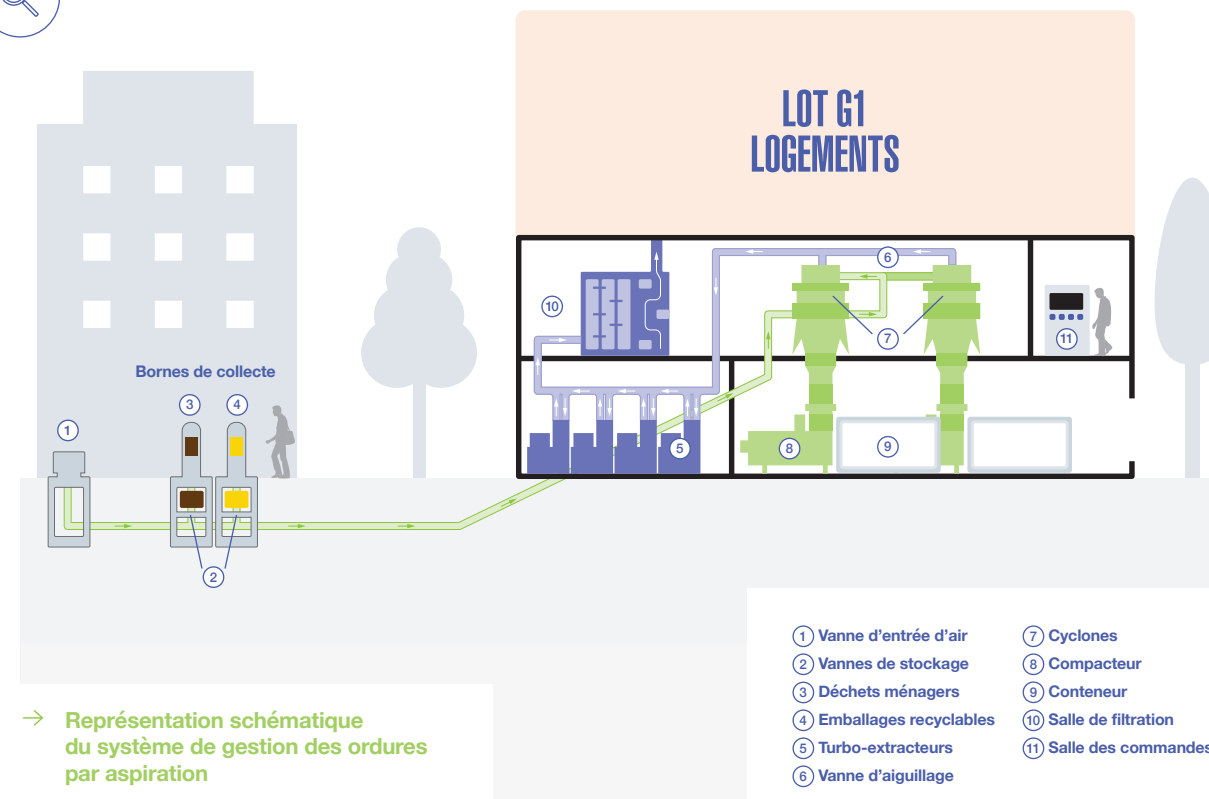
LOT G1
LOGEMENTS

6

10

7

7

11

Bornes de collecte

3 4

1

5

8

9

2

1 Vanne d'entrée d'air
2 Vannes de stockage
3 Déchets ménagers
4 Emballages recyclables
5 Turbo-extracteurs
6 Vanne d'aiguillage

7 Cyclones
8 Compacteur
9 Conteneur
10 Salle de filtration
11 Salle des commandes

→ Représentation schématique du système de gestion des ordures par aspiration